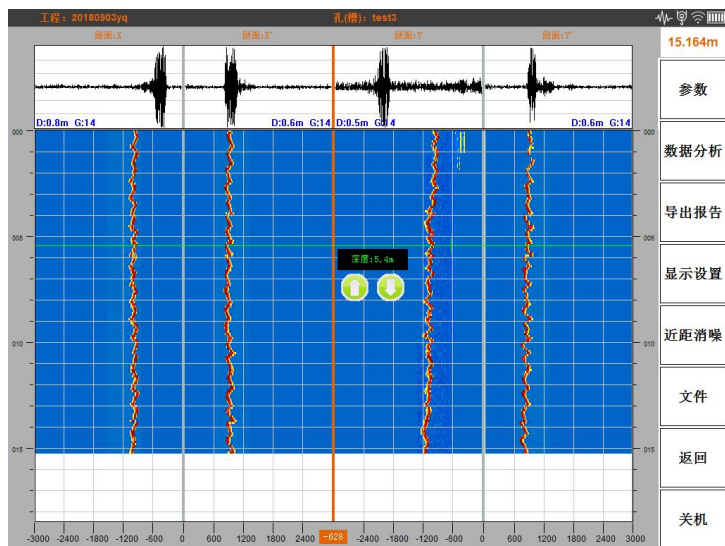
工程：20180903yq

孔(槽)：test3

15.164m

剖面:X

剖面:X'

剖面:Y

剖面:Y'

D:0.8m G:14

D:0.6m G:14

D:0.5m G:14

D:0.6m G:14

000

005

010

015

深度:5.4m

-3000 -2400 -1800 -1200 -600 0 600 1200 1800 2400 -628 -2400 -1800 -1200 -600 0 600 1200 1800 2400 3000

参数

数据分析

导出报告

显示设置

近距消噪

文件

返回

关机